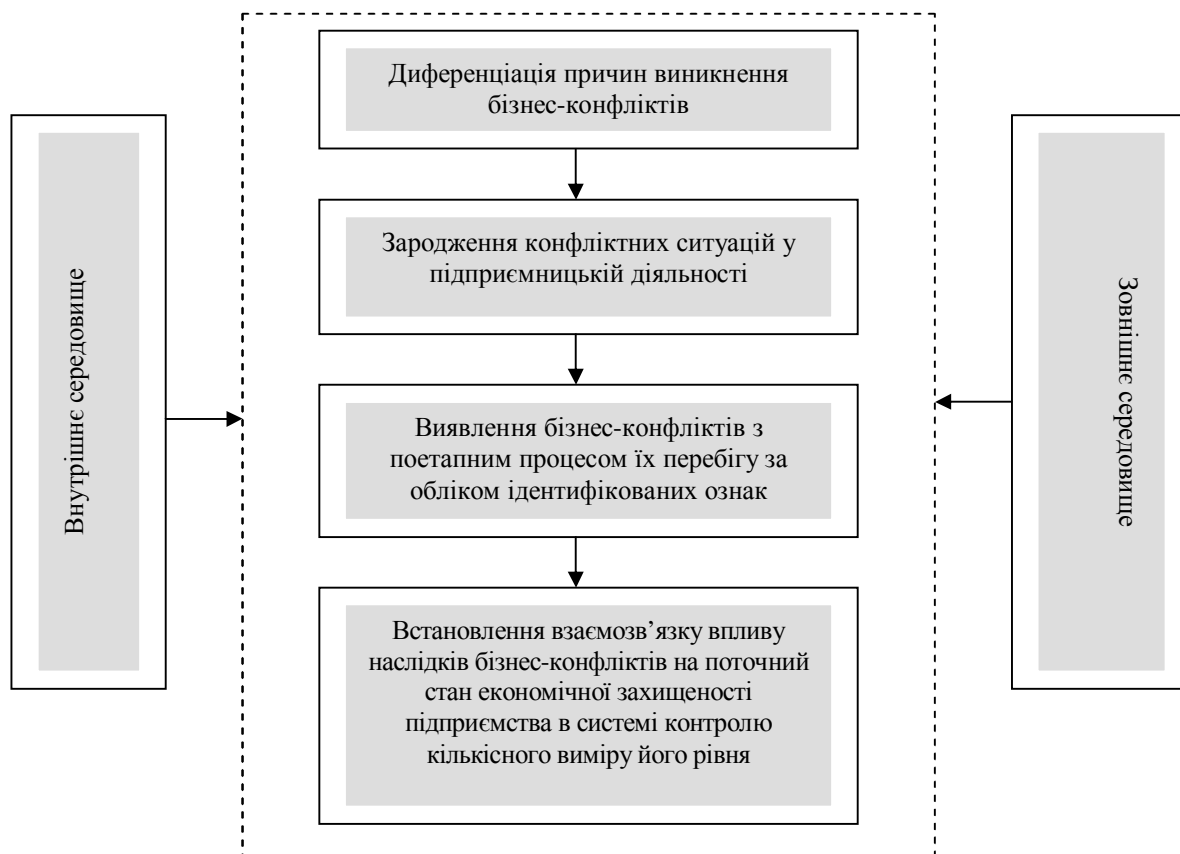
Внутрішнє середовище

Диференціація причин виникнення бізнес-конфліктів

Зародження конфліктних ситуацій у підприємницькій діяльності

Виявлення бізнес-конфліктів з поетапним процесом їх перебігу за обліком ідентифікованих ознак

Встановлення взаємозв'язку впливу наслідків бізнес-конфліктів на поточний стан економічної захищеності підприємства в системі контролю кількісного виміру його рівня

Зовнішнє середовище